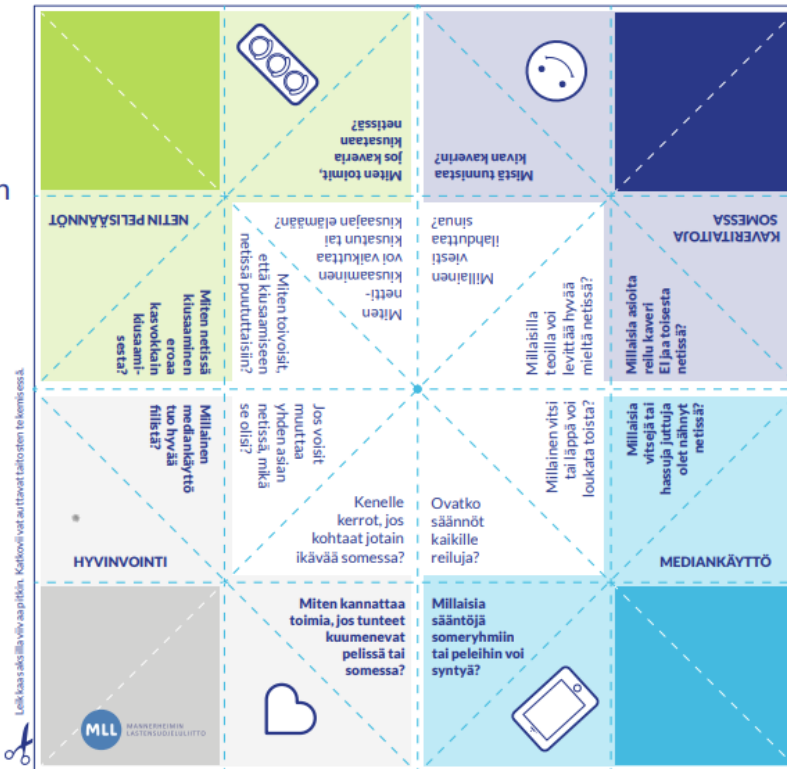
Miten toimit, jos kaveria kiusataan netissä?

Mistä tunnistaa kivan kaverin?

NETIN PELISÄÄNNÖT

Miten toivoisit, että kiusaamiseen netissä puututtaisiin?

Miten netti-kiusaaminen voi vaikuttaa kiusatun tai kiusaajan elämään?

Millainen viesti ilahduttaa sinua?

KAVERITAITOJA SOMESSA

Miten netissä kiusaaminen eroaa kasvokkain kiusaamisesta?

Millaisilla teoilla voi levittää hyvää mieltä netissä?

Millaisia asioita reilu kaveri EI jaa toisesta netissä?

Millainen mediankäyttö tuo hyvää fiilistä?

Jos voisit muuttaa yhden asian netissä, mikä se olisi?

Millainen vitsi tai läppä voi loukata toista?

Millaisia vitsejä tai hassuja juttuja olet nähnyt netissä?

Kenelle kerrot, jos kohtaat jotain ikävää somessa?

Ovatko säännöt kaikille reiluja?

HYVINVOINTI

MEDIANKÄYTTÖ

Miten kannattaa toimia, jos tunteet kuumenevat pelissä tai somessa?

Millaisia sääntöjä someryhmiin tai peleihin voi syntyä?

MLL MANNERHEIMIN LASTENSUOJELULIITTO

Leikkaa sakset kaikilla viivaa pitkin. Katkoviivat auttavat taitosten tekemisessä.